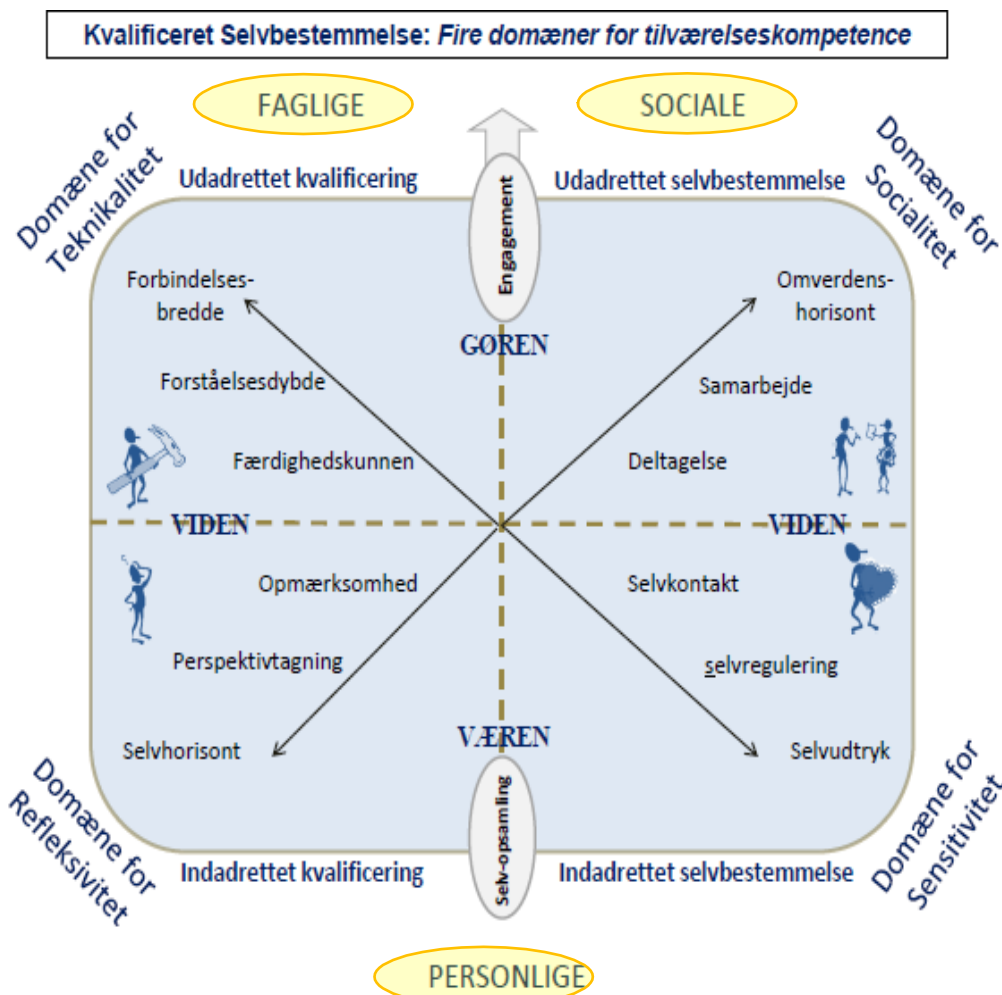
Kvalificeret Selvbestemmelse: *Fire domæner for tilværelseskompetence*

FAGLIGE

SOCIALE

Domæne for Teknikalitet

Domæne for Socialitet

Udadrettet kvalificering

Engagement

Udadrettet selvbestemmelse

Forbindelses-bredde

Omverdens-horisont

GØREN

Forståelsesdybde

Samarbejde

Færdighedskunnen

Deltagelse

VIDEN

VIDEN

Opmærksomhed

Selvkontakt

Perspektivtagning

selvregulering

Selvhorisont

VÆREN

Selvudtryk

Domæne for Refleksivitet

Selv-opsamling

Domæne for Sensitivitet

Indadrettet kvalificering

Indadrettet selvbestemmelse

PERSONLIGE